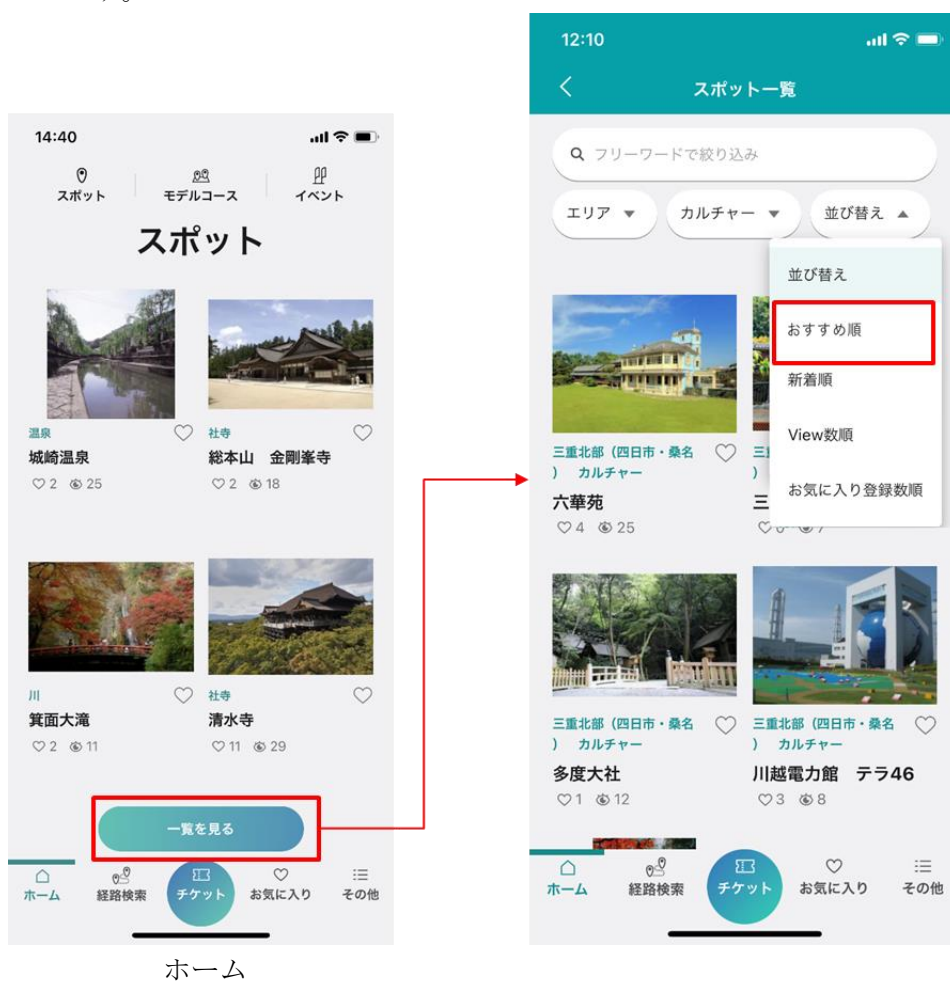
14:40

スポット
モデルコース
イベント

スポット

温泉
城崎温泉
♡2 25

社寺
総本山 金剛峯寺
♡2 18

川
箕面大滝
♡2 11

社寺
清水寺
♡11 29

一覧を見る

ホーム
経路検索
チケット
お気に入り
その他

ホーム

12:10

スポット一覧

フリーワードで絞り込み

エリア
カルチャー
並び替え

並び替え
おすすめ順
新着順
View数順
お気に入り登録数順

三重北部（四日市・桑名） カルチャー
六華苑
♡4 25

三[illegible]
三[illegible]

三重北部（四日市・桑名） カルチャー
多度大社
♡1 12

三重北部（四日市・桑名） カルチャー
川越電力館 テラ46
♡3 8

ホーム
経路検索
チケット
お気に入り
その他